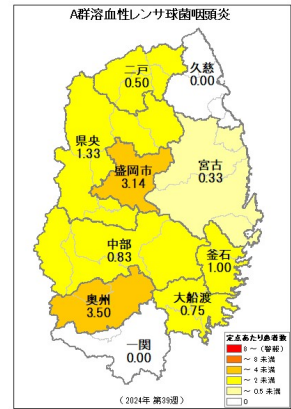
A群溶血性レンサ球菌咽頭炎

二戸
0.50

久慈
0.00

県央
1.33

盛岡市
3.14

宮古
0.33

中部
0.83

釜石
1.00

奥州
3.50

大船渡
0.75

一関
0.00

定点あたり患者数
8 ～（警報）
～ 8 未満
～ 4 未満
～ 2 未満
～ 0.5 未満
0

（2024年 第39週）